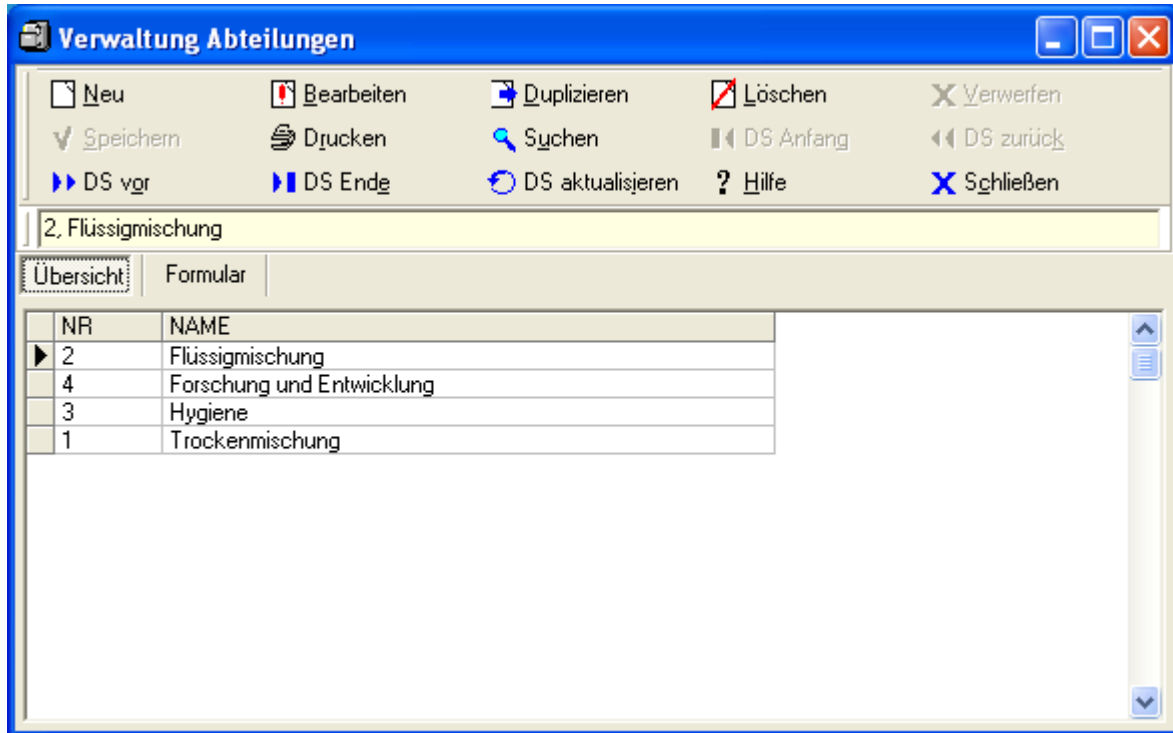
Verwaltung Abteilungen

Neu
Bearbeiten
Duplizieren
Löschen
Verwerfen
Speichern
Drucken
Suchen
DS Anfang
DS zurück
DS vor
DS Ende
DS aktualisieren
Hilfe
Schließen

2, Flüssigmischung

Übersicht
Formular

| NR | NAME |
|---|---|
| 2 | Flüssigmischung |
| 4 | Forschung und Entwicklung |
| 3 | Hygiene |
| 1 | Trockenmischung |